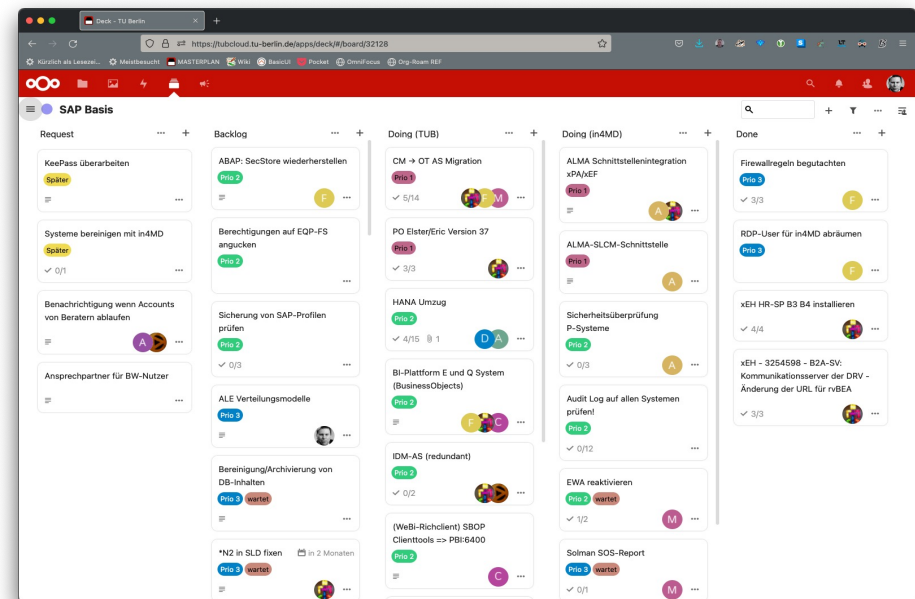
Deck - TU Berlin

https://tubcloud.tu-berlin.de/apps/deck/#/board/32128

Kürzlich als Lesezei... Meistbesucht MASTERPLAN Wiki BasicUI Pocket OmniFocus Org-Roam REF

SAP Basis

Request

KeePass überarbeiten
Später

Systeme bereinigen mit in4MD
Später
0/1

Benachrichtigung wenn Accounts von Beratern ablaufen
A

Ansprechpartner für BW-Nutzer

Backlog

ABAP: SecStore wiederherstellen
Prio 2
F

Berechtigungen auf EQP-FS angucken
Prio 2

Sicherung von SAP-Profilen prüfen
Prio 2
0/3

ALE Verteilungsmodelle
Prio 3

Bereinigung/Archivierung von DB-Inhalten
Prio 3 wartet

*N2 in SLD fixen in 2 Monaten
Prio 3 wartet

Doing (TUB)

CM → OT AS Migration
Prio 1
5/14
F M

PO Elster/Eric Version 37
Prio 1
3/3

HANA Umzug
Prio 2
4/15 1
D A

BI-Plattform E und Q System (BusinessObjects)
Prio 2
F C

IDM-AS (redundant)
Prio 2
0/2

(WeBi-Richclient) SBOP Clienttools => PBI:6400
Prio 2
C

Doing (in4MD)

ALMA Schnittstellenintegration xPA/xEF
Prio 1
A

ALMA-SLCM-Schnittstelle
Prio 1
A

Sicherheitsüberprüfung P-Systeme
Prio 2
0/3
A

Audit Log auf allen Systemen prüfen!
Prio 2
0/12

EWA reaktivieren
Prio 2 wartet
1/2
M

Solman SOS-Report
Prio 3 wartet
0/1
M

Done

Firewallregeln begutachten
Prio 3
3/3
F

RDP-User für in4MD abräumen
Prio 3
F

xEH HR-SP B3 B4 installieren
4/4

xEH - 3254598 - B2A-SV: Kommunikationsserver der DRV - Änderung der URL für rvBEA
3/3